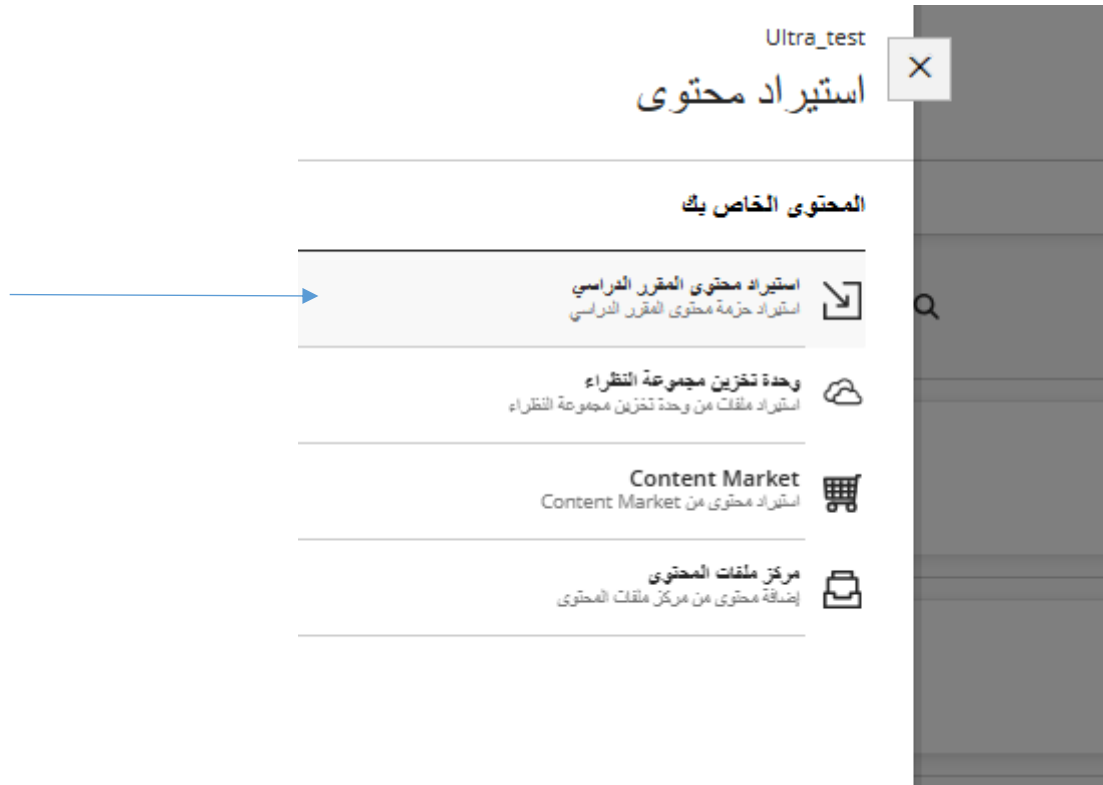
Ultra_test
×
استيراد محتوى

المحتوى الخاص بك

استيراد محتوى المقرر الدراسي
استيراد حزمة محتوى المقرر الدراسي

وحدة تخزين مجموعة النظراء
استيراد ملفات من وحدة تخزين مجموعة النظراء

Content Market
استيراد محتوى من Content Market

مركز ملفات المحتوى
إضافة محتوى من مركز ملفات المحتوى